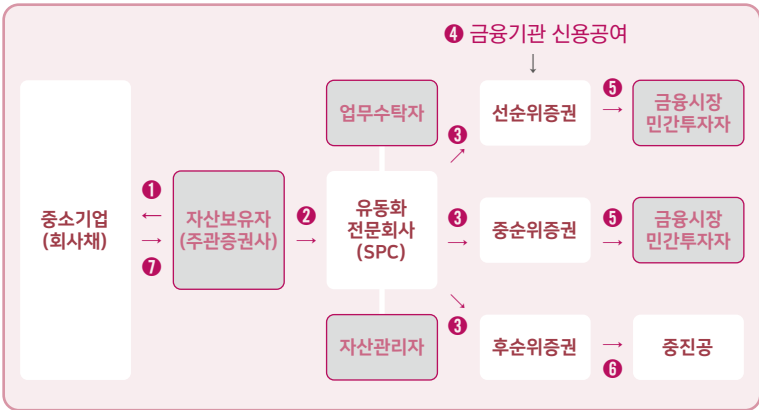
❹ 금융기관 신용공여

중소기업 (회사채)

❶ ←

→ ❼

자산보유자 (주관증권사)

❷ →

업무수탁자

유동화 전문회사 (SPC)

자산관리자

❸ ↗

❸ →

❸ ↘

선순위증권

중순위증권

후순위증권

❺ →

❺ →

→ ❻

금융시장 민간투자자

금융시장 민간투자자

중진공